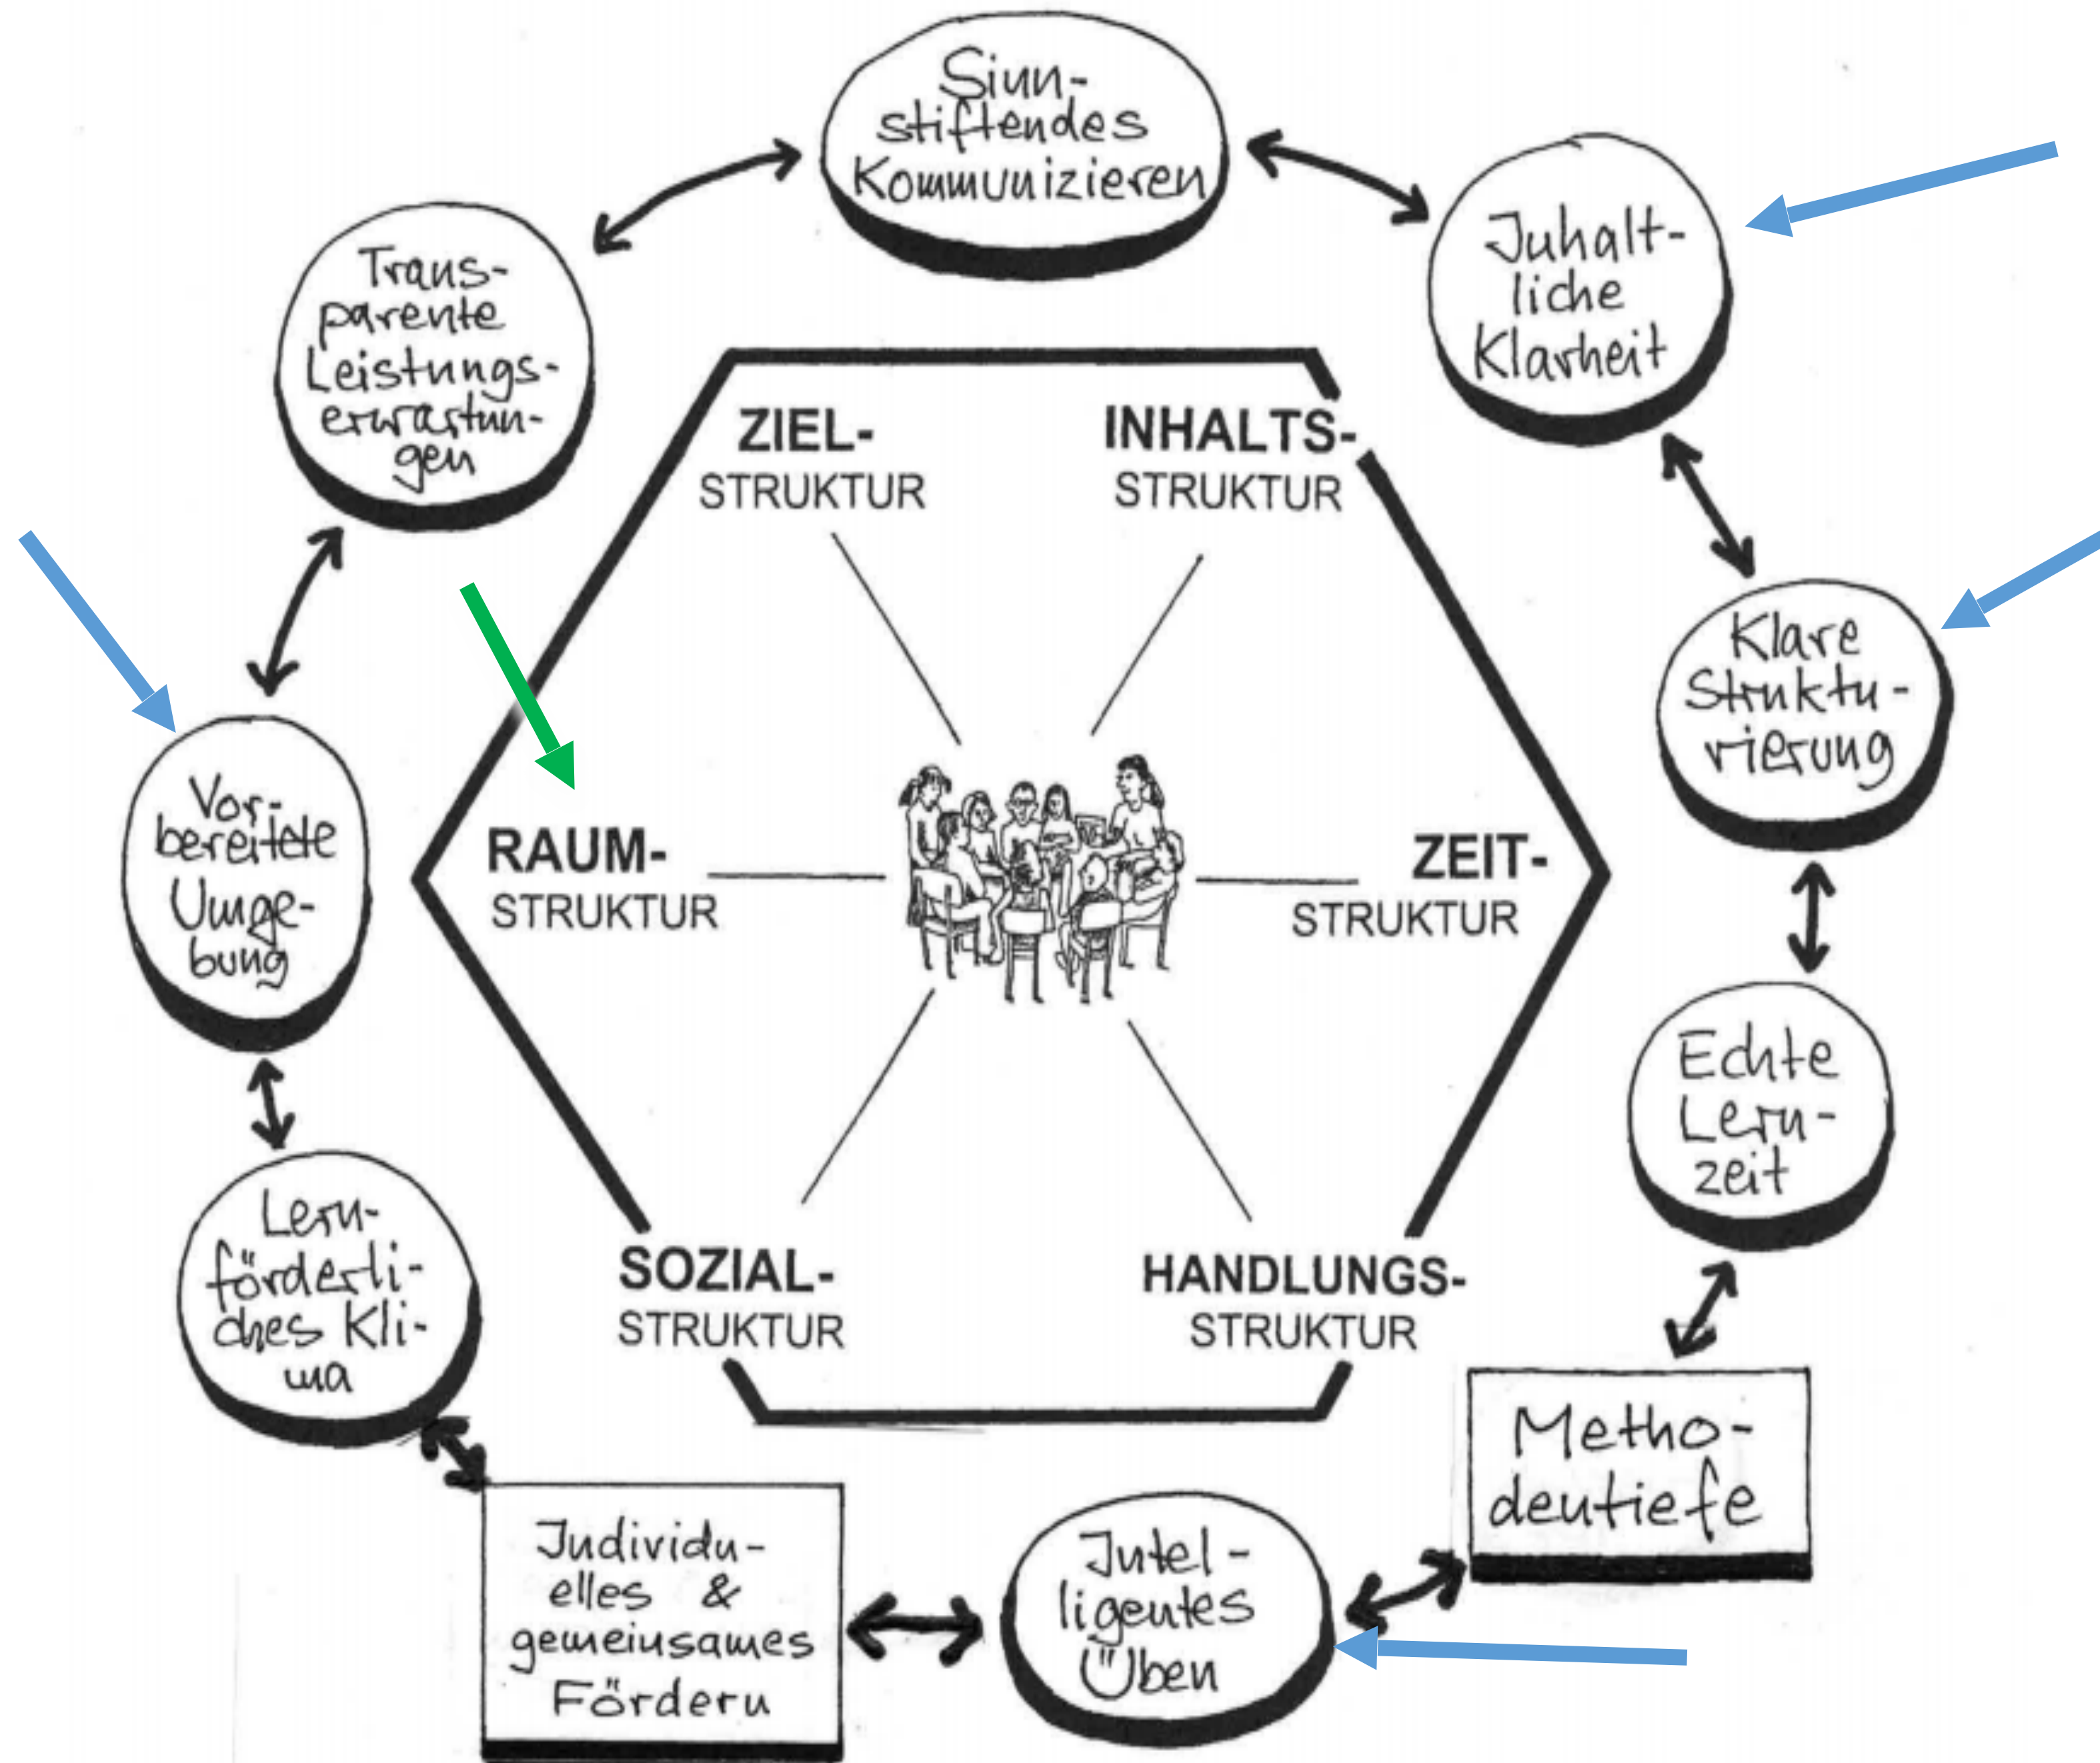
Sinnstiftendes Kommunizieren

Juhaltliche Klarheit

Klare Strukturierung

Echte Lernzeit

Methodentiefe

Jntelligentes Üben

Judividuelles & gemeinsames Fördern

Lernförderliches Klima

Vorbereitete Umgebung

Transparente Leistungserwartungen

ZIEL-
STRUKTUR

INHALTS-
STRUKTUR

RAUM-
STRUKTUR

ZEIT-
STRUKTUR

SOZIAL-
STRUKTUR

HANDLUNGS-
STRUKTUR